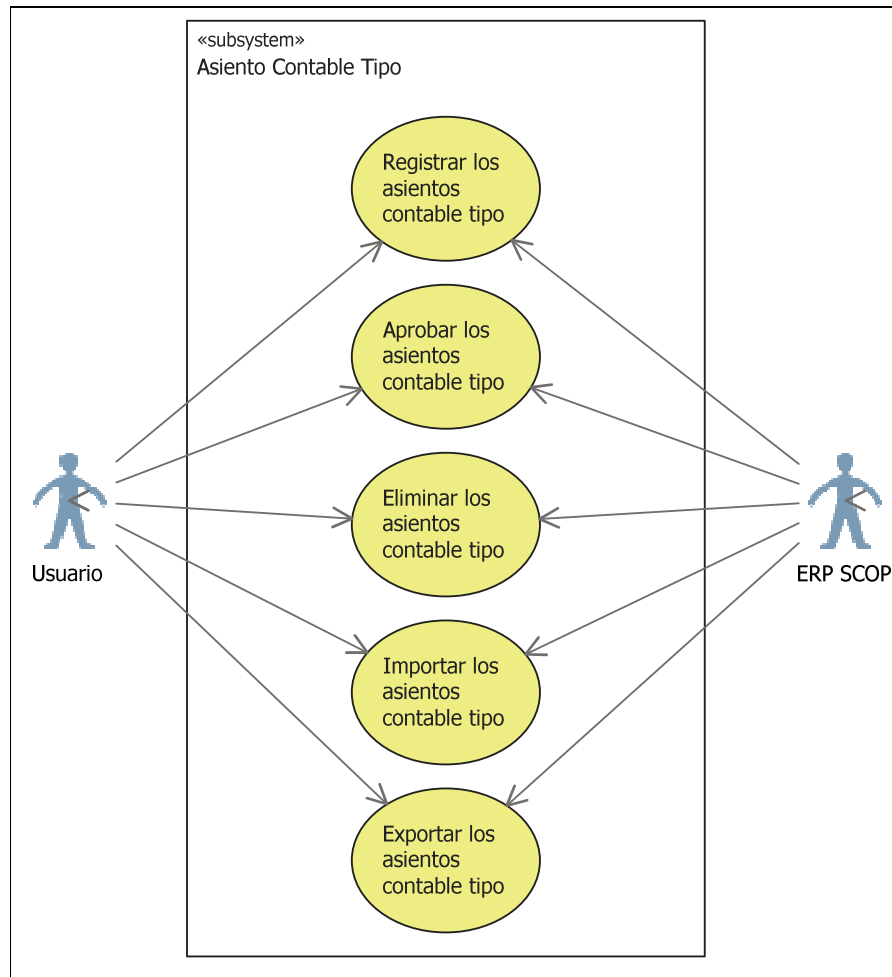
«subsystem»
Asiento Contable Tipo

Registrar los asientos contable tipo

Aprobar los asientos contable tipo

Eliminar los asientos contable tipo

Importar los asientos contable tipo

Exportar los asientos contable tipo

Usuario

ERP SCOP